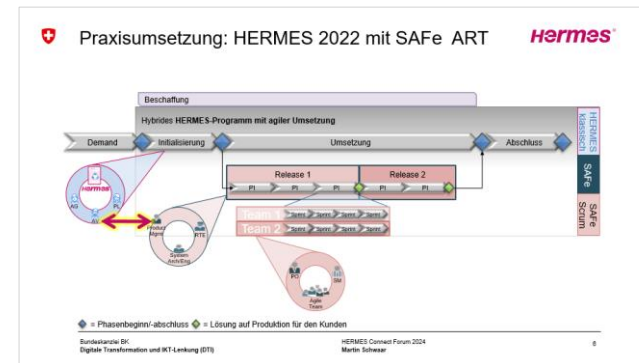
Praxisumsetzung: HERMES 2022 mit SAFe ART

Hermes

Beschaffung

Hybrides HERMES-Programm mit agiler Umsetzung

Demand

Initialisierung

Umsetzung

Abschluss

HERMES klassisch

Release 1

Release 2

PI

PI

PI

PI

PI

SAFe

Team 1

Team 2

Sprint

Sprint

Sprint

Sprint

Sprint

Sprint

Sprint

Sprint

SAFe Scrum

Hermes

AV

AG

Product Mgmt

RTE

System Arch/Eng

PO

SM

Agile Team

= Phasenbeginn/-abschluss = Lösung auf Produktion für den Kunden

Bundeskanzlei BK
Digitale Transformation und IKT-Lenkung (DTI)

HERMES Connect Forum 2024
Martin Schwaar

6